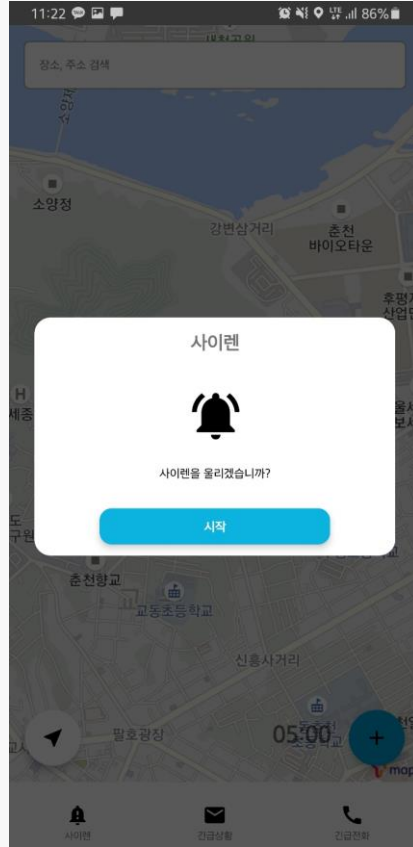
11:22 86%

장소, 주소 검색

소양정

강변삼거리

춘천 바이오타운

후평 산업단

세종

도 구원

사이렌

사이렌을 울리겠습니까?

시작

춘천향교

교동초등학교

신흥사거리

팔호광장

05:00

+

map

사이렌

긴급상황

긴급전화